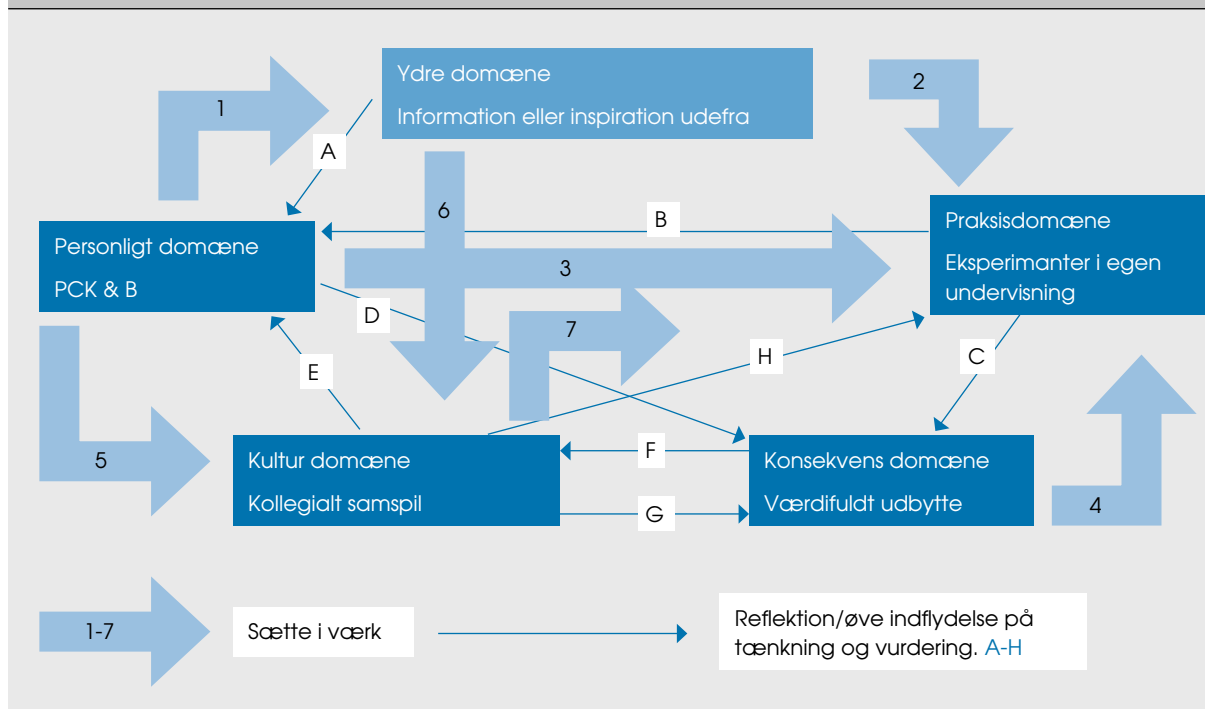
Ydre domæne

Information eller inspiration udefra

1

2

A

6

B

Personligt domæne

PCK & B

3

Praksisdomæne

Eksperimanter i egen undervisning

D

7

H

C

E

5

Kultur domæne

Kollegialt samspil

F

Konsekvens domæne

Værdifuldt udbytte

G

4

1-7

Sætte i værk

Reflektion/øve indflydelse på tænkning og vurdering. A-H